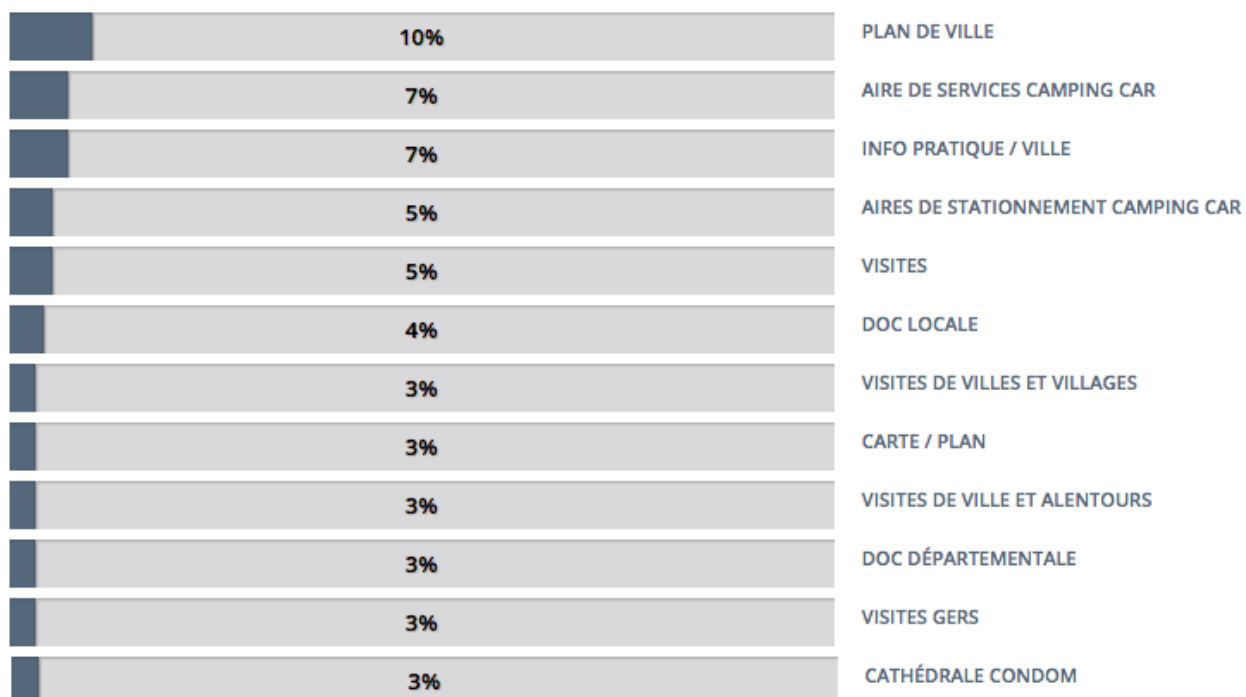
10% PLAN DE VILLE
7% AIRE DE SERVICES CAMPING CAR
7% INFO PRATIQUE / VILLE
5% AIRES DE STATIONNEMENT CAMPING CAR
5% VISITES
4% DOC LOCALE
3% VISITES DE VILLES ET VILLAGES
3% CARTE / PLAN
3% VISITES DE VILLE ET ALENTOURS
3% DOC DÉPARTEMENTALE
3% VISITES GERS
3% CATHÉDRALE CONDOM